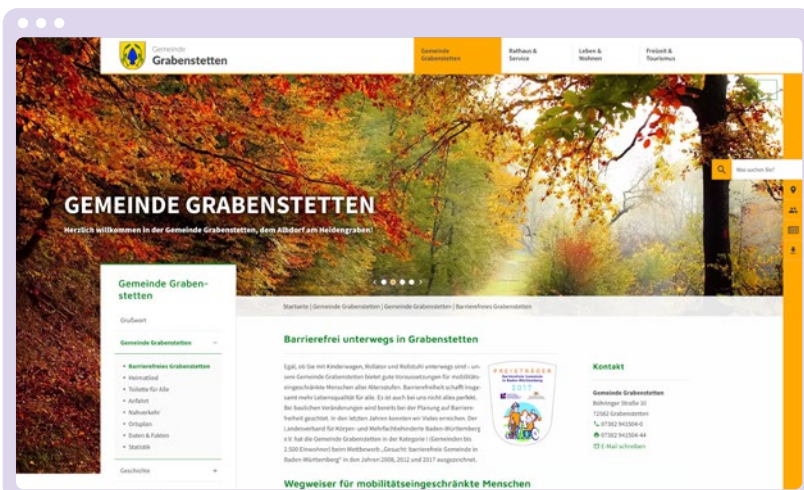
Gemeinde
Grabenstetten

Gemeinde Grabenstetten | Rathaus & Service | Leben & Wohnen | Freizeit & Tourismus

Was suchen Sie?

GEMEINDE GRABENSTETTEN

Herzlich willkommen in der Gemeinde Grabenstetten, dem Albdorf am Heidengraben!

Gemeinde Grabenstetten

Grußwort

Gemeinde Grabenstetten

• Barrierefreies Grabenstetten
• Heimatlied
• Toilette für Alle
• Anfahrt
• Nahverkehr
• Ortsplan
• Daten & Fakten
• Statistik

Geschichte

Startseite | Gemeinde Grabenstetten | Gemeinde Grabenstetten | Barrierefreies Grabenstetten

Barrierefrei unterwegs in Grabenstetten

Egal, ob Sie mit Kinderwagen, Rollator und Rollstuhl unterwegs sind – unsere Gemeinde Grabenstetten bietet gute Voraussetzungen für mobilitätseingeschränkte Menschen aller Altersstufen. Barrierefreiheit schafft insgesamt mehr Lebensqualität für alle. Es ist auch bei uns nicht alles perfekt. Bei baulichen Veränderungen wird bereits bei der Planung auf Barrierefreiheit geachtet. In den letzten Jahren konnten wir Vieles erreichen. Der Landesverband für Körper- und Mehrfachbehinderte Baden-Württemberg e.V. hat die Gemeinde Grabenstetten in der Kategorie I (Gemeinden bis 2.500 Einwohner) beim Wettbewerb „Gesucht: barrierefreie Gemeinde in Baden-Württemberg" in den Jahren 2008, 2012 und 2017 ausgezeichnet.

PREISTRÄGER
2017

Kontakt

Gemeinde Grabenstetten
Böhringer Straße 10
72582 Grabenstetten
07382 941504-0
07382 941504-44
E-Mail schreiben

Wegweiser für mobilitätseingeschränkte Menschen